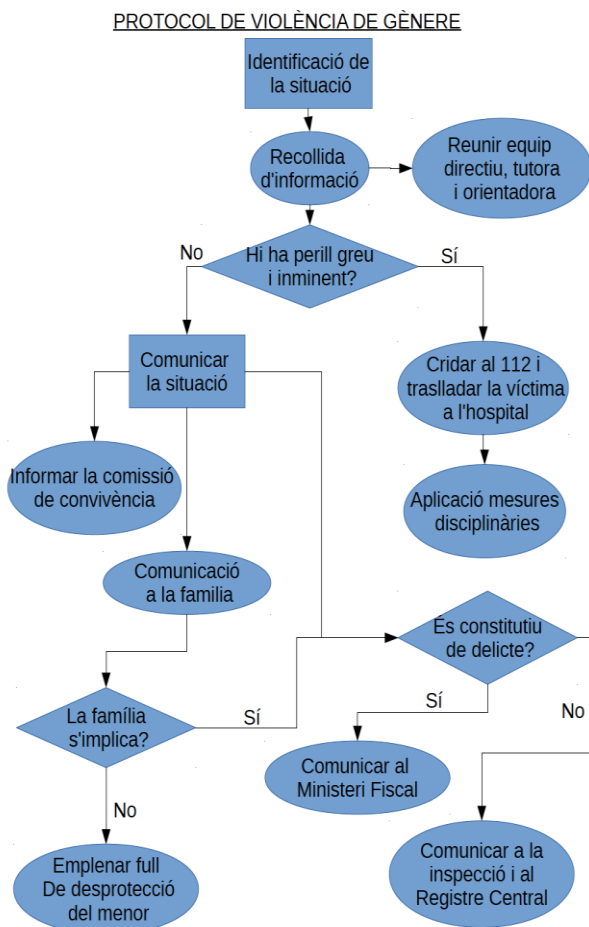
PROTOCOL DE VIOLÈNCIA DE GÈNERE

Identificació de la situació

Recollida d'informació

Reunir equip directiu, tutora i orientadora

No

Hi ha perill greu i inminent?

Sí

Comunicar la situació

Cridar al 112 i traslladar la víctima a l'hospital

Informar la comissió de convivència

Aplicació mesures disciplinàries

Comunicació a la familia

És constitutiu de delicte?

Sí

No

La família s'implica?

Sí

Comunicar al Ministeri Fiscal

No

Comunicar a la inspecció i al Registre Central

Emplenar full De desprotecció del menor